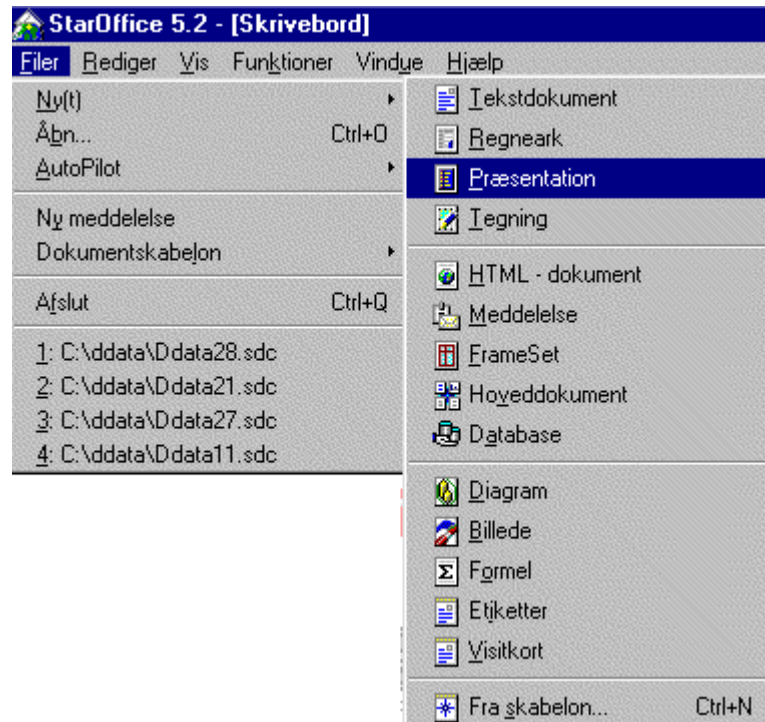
StarOffice 5.2 - [Skrivebord]

Filer Rediger Vis Funktioner Vindue Hjælp

Ny(t)
Åbn... Ctrl+O
AutoPilot
Ny meddelelse
Dokumentskabelon
Afslut Ctrl+Q
1: C:\ddata\Ddata28.sdc
2: C:\ddata\Ddata21.sdc
3: C:\ddata\Ddata27.sdc
4: C:\ddata\Ddata11.sdc

Tekstdokument
Regneark
Præsentation
Tegning
HTML - dokument
Meddelelse
FrameSet
Hoveddokument
Database
Diagram
Billede
Formel
Etiketter
Visitkort
Fra skabelon... Ctrl+N